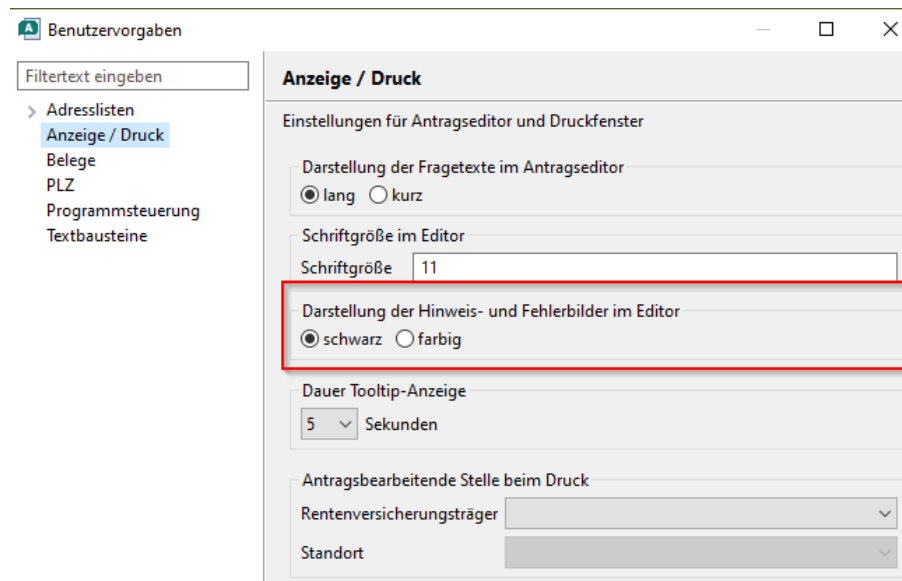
Benutzervorgaben

Filtertext eingeben

Adresslisten
Anzeige / Druck
Belege
PLZ
Programmsteuerung
Textbausteine

Anzeige / Druck

Einstellungen für Antragseditor und Druckfenster

Darstellung der Fragetexte im Antragseditor
lang kurz

Schriftgröße im Editor
Schriftgröße 11

Darstellung der Hinweis- und Fehlerbilder im Editor
schwarz farbig

Dauer Tooltip-Anzeige
5 Sekunden

Antragsbearbeitende Stelle beim Druck
Rentenversicherungsträger
Standort